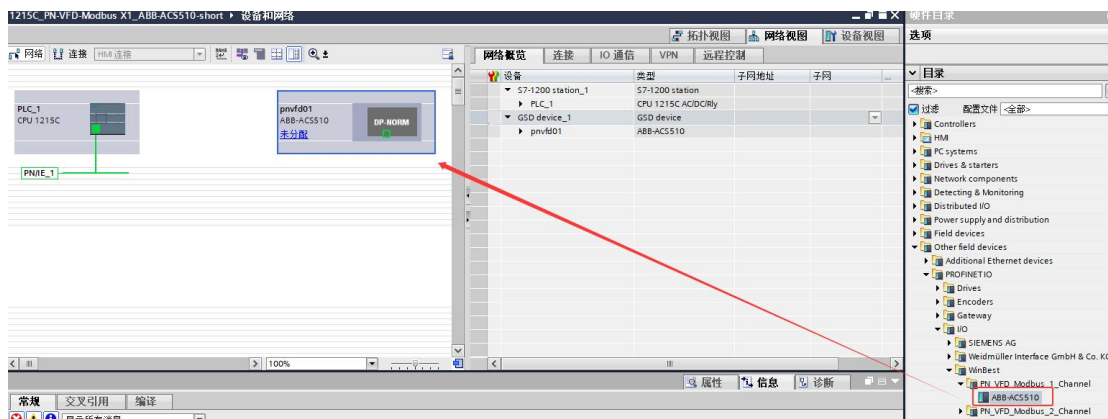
1215C_PN-VFD-Modbus X1_ABB-ACS510-short ▸ 设备和网络

硬件目录

拓扑视图 网络视图 设备视图

选项

网络 连接 HMI 连接

网络概览 连接 IO 通信 VPN 远程控制

| 设备 | 类型 | 子网地址 | 子网 |
|---|---|---|---|
| ▼ S7-1200 station_1 | S7-1200 station | | |
| ▸ PLC_1 | CPU 1215C AC/DC/Rly | | |
| ▼ GSD device_1 | GSD device | | |
| ▸ pnvfd01 | ABB-ACS510 | | |

PLC_1
CPU 1215C

pnvfd01
ABB-ACS510
未分配

DP-NORM

PN/IE_1

100%

目录
<搜索>
过滤 配置文件 <全部>
Controllers
HMI
PC systems
Drives & starters
Network components
Detecting & Monitoring
Distributed I/O
Power supply and distribution
Field devices
Other field devices
Additional Ethernet devices
PROFINET IO
Drives
Encoders
Gateway
I/O
SIEMENS AG
Weidmüller Interface GmbH & Co. K
WinBest
PN_VFD_Modbus_1_Channel
ABB-ACS510
PN_VFD_Modbus_2_Channel

属性 信息 诊断

常规 交叉引用 编译